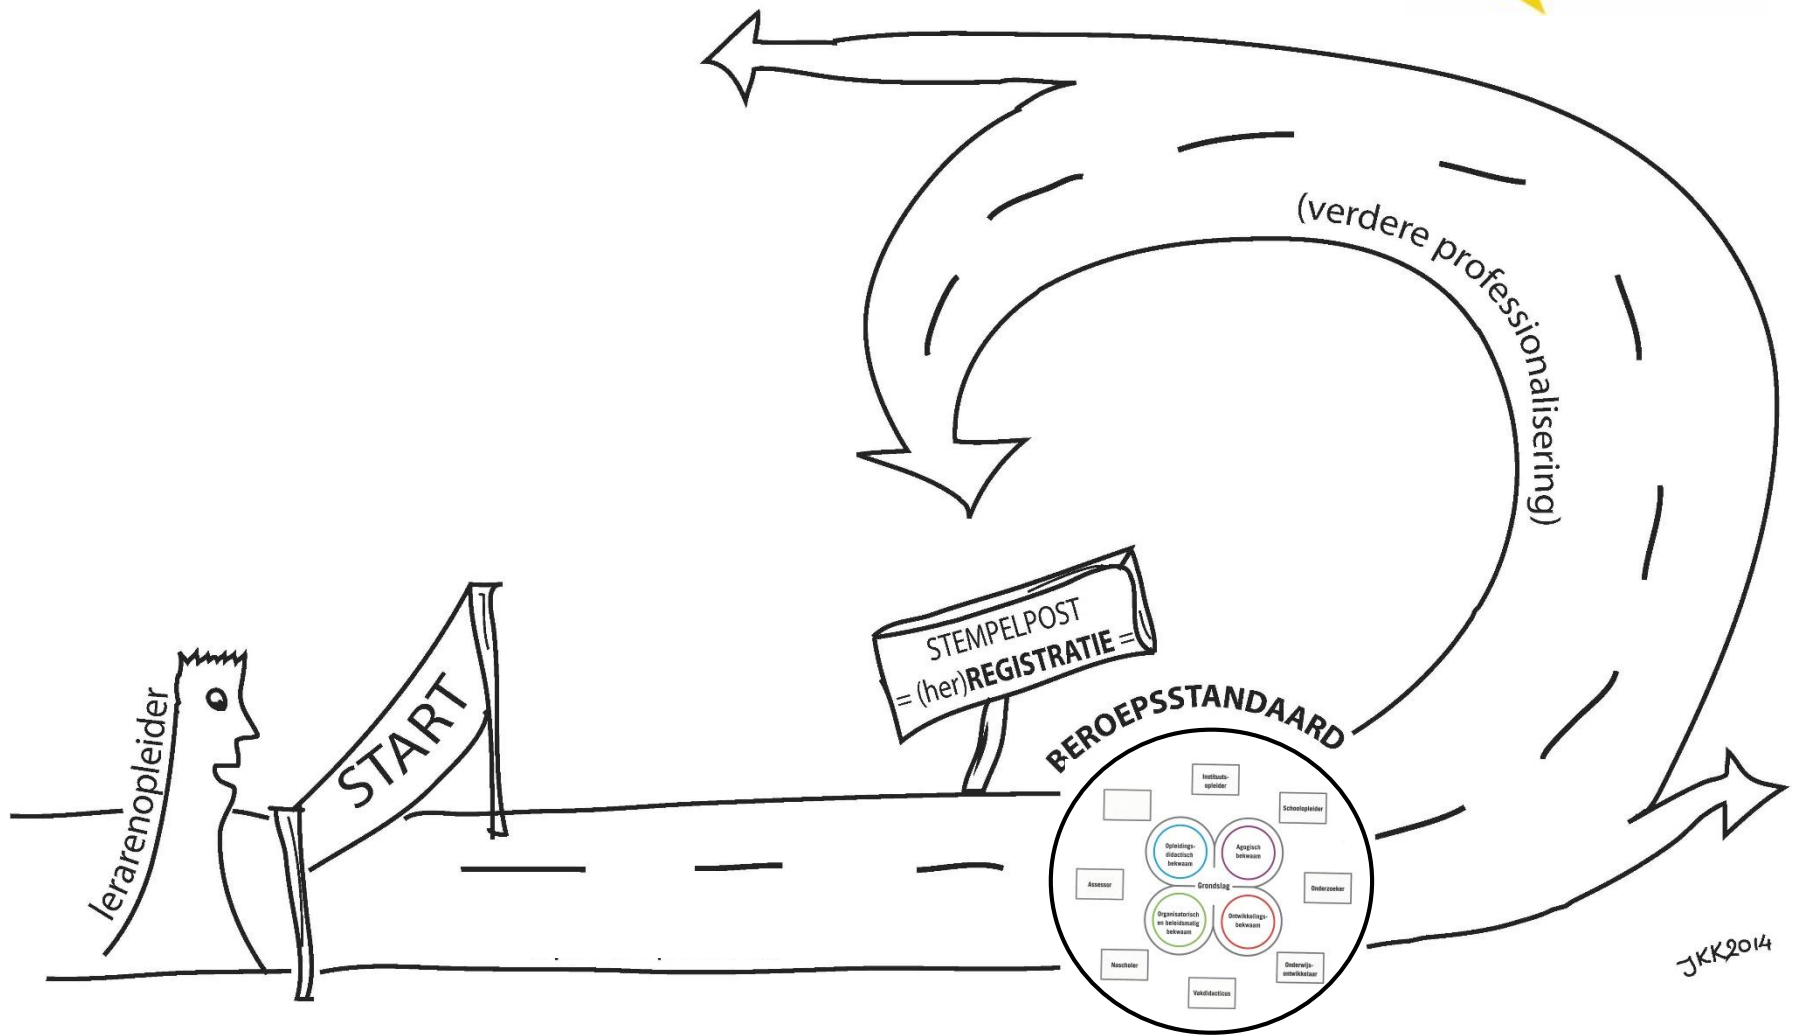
(verdere professionalisering)

lerarenopleider

START

STEMPELPOST
= (her)REGISTRATIE =

BEROEPSSTANDAARD

Instituutsopleider

Schoolopleider

Onderzoeker

Onderwijsontwikkelaar

Vakdidacticus

Nascholer

Assessor

Opleidingsdidactisch bekwaam

Agogisch bekwaam

Grondslag

Organisatorisch en beleidsmatig bekwaam

Ontwikkelingsbekwaam

JKK2014